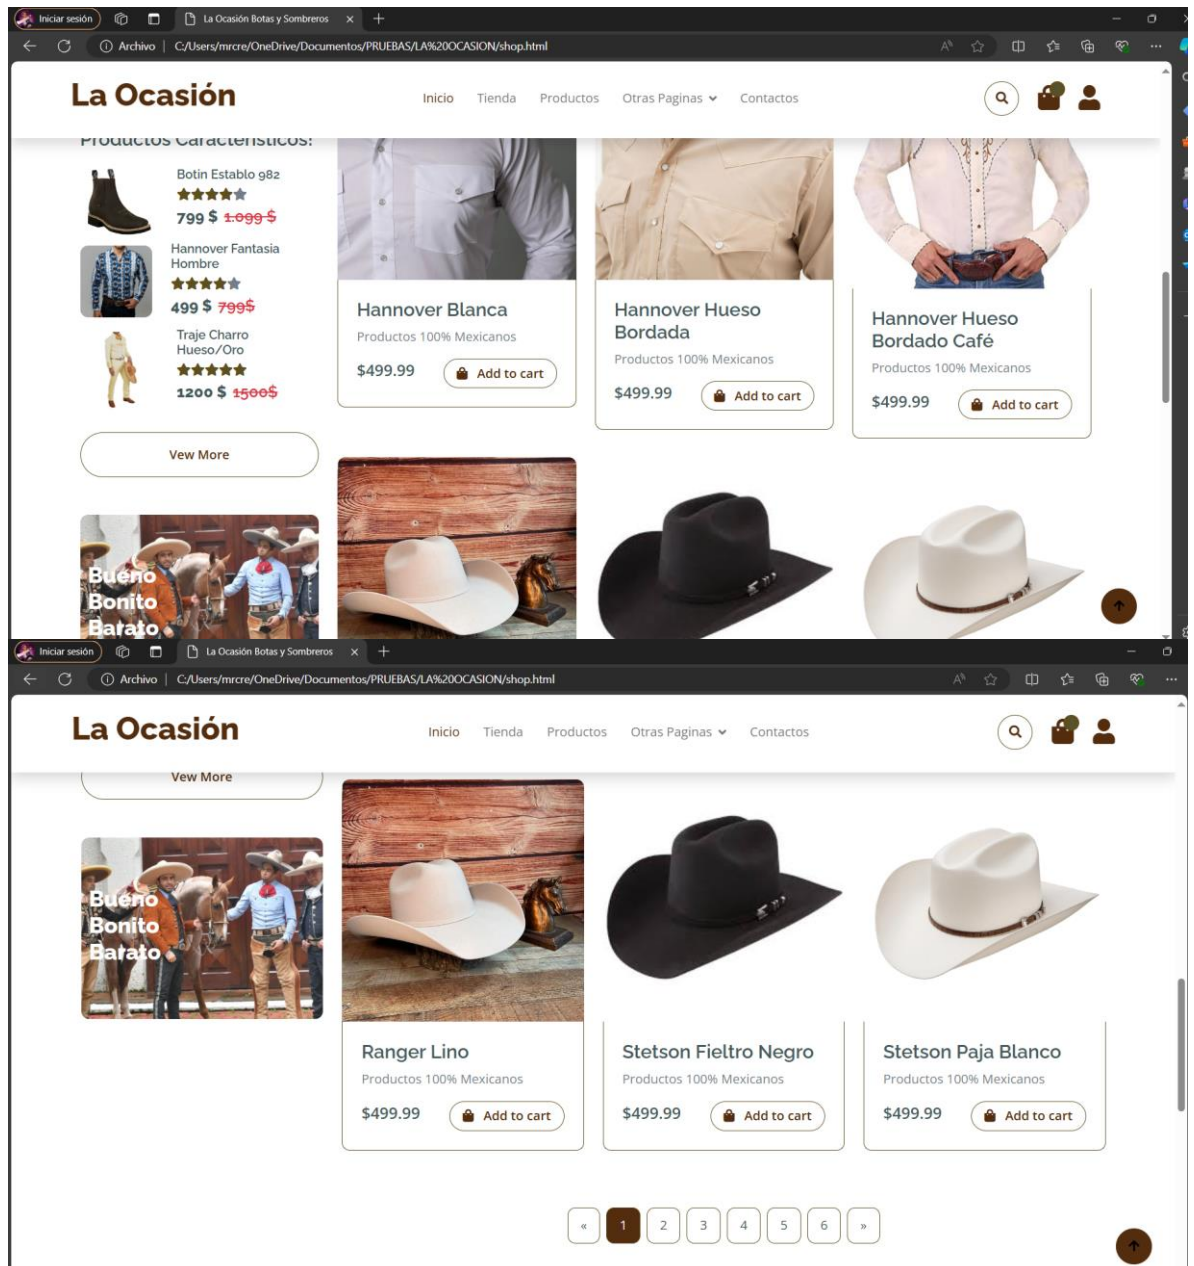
Iniciar sesión La Ocasión Botas y Sombreros

Archivo | C:/Users/mrcre/OneDrive/Documentos/PRUEBAS/LA%20OCASION/shop.html

La Ocasión

Inicio Tienda Productos Otras Paginas Contactos

Productos Caracteristicos!

Botin Establo 982
799 $ ~~1.099 $~~

Hannover Fantasia Hombre
499 $ ~~799$~~

Traje Charro Hueso/Oro
1200 $ ~~1500$~~

Vew More

Bueno Bonito Barato

Hannover Blanca
Productos 100% Mexicanos
$499.99 Add to cart

Hannover Hueso Bordada
Productos 100% Mexicanos
$499.99 Add to cart

Hannover Hueso Bordado Café
Productos 100% Mexicanos
$499.99 Add to cart

Iniciar sesión La Ocasión Botas y Sombreros

Archivo | C:/Users/mrcre/OneDrive/Documentos/PRUEBAS/LA%20OCASION/shop.html

La Ocasión

Inicio Tienda Productos Otras Paginas Contactos

Vew More

Bueno Bonito Barato

Ranger Lino
Productos 100% Mexicanos
$499.99 Add to cart

Stetson Fieltro Negro
Productos 100% Mexicanos
$499.99 Add to cart

Stetson Paja Blanco
Productos 100% Mexicanos
$499.99 Add to cart

« 1 2 3 4 5 6 »